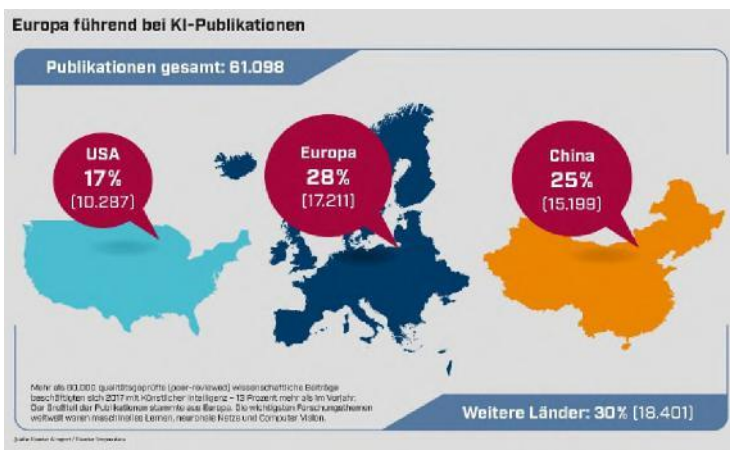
Europa führend bei KI-Publikationen

Publikationen gesamt: 61.098

USA
17%
(10.287)

Europa
28%
(17.211)

China
25%
(15.199)

Mehr als 60.000 qualitätsgeprüfte (peer-reviewed) wissenschaftliche Beiträge beschäftigten sich 2017 mit Künstlicher Intelligenz – 13 Prozent mehr als im Vorjahr. Der Großteil der Publikationen stammte aus Europa. Die wichtigsten Forschungsthemen weltweit waren maschinelles Lernen, neuronale Netze und Computer Vision.

Weitere Länder: 30% (18.401)

Quelle: Elsevier AI-report / Elsevier Scopus-data